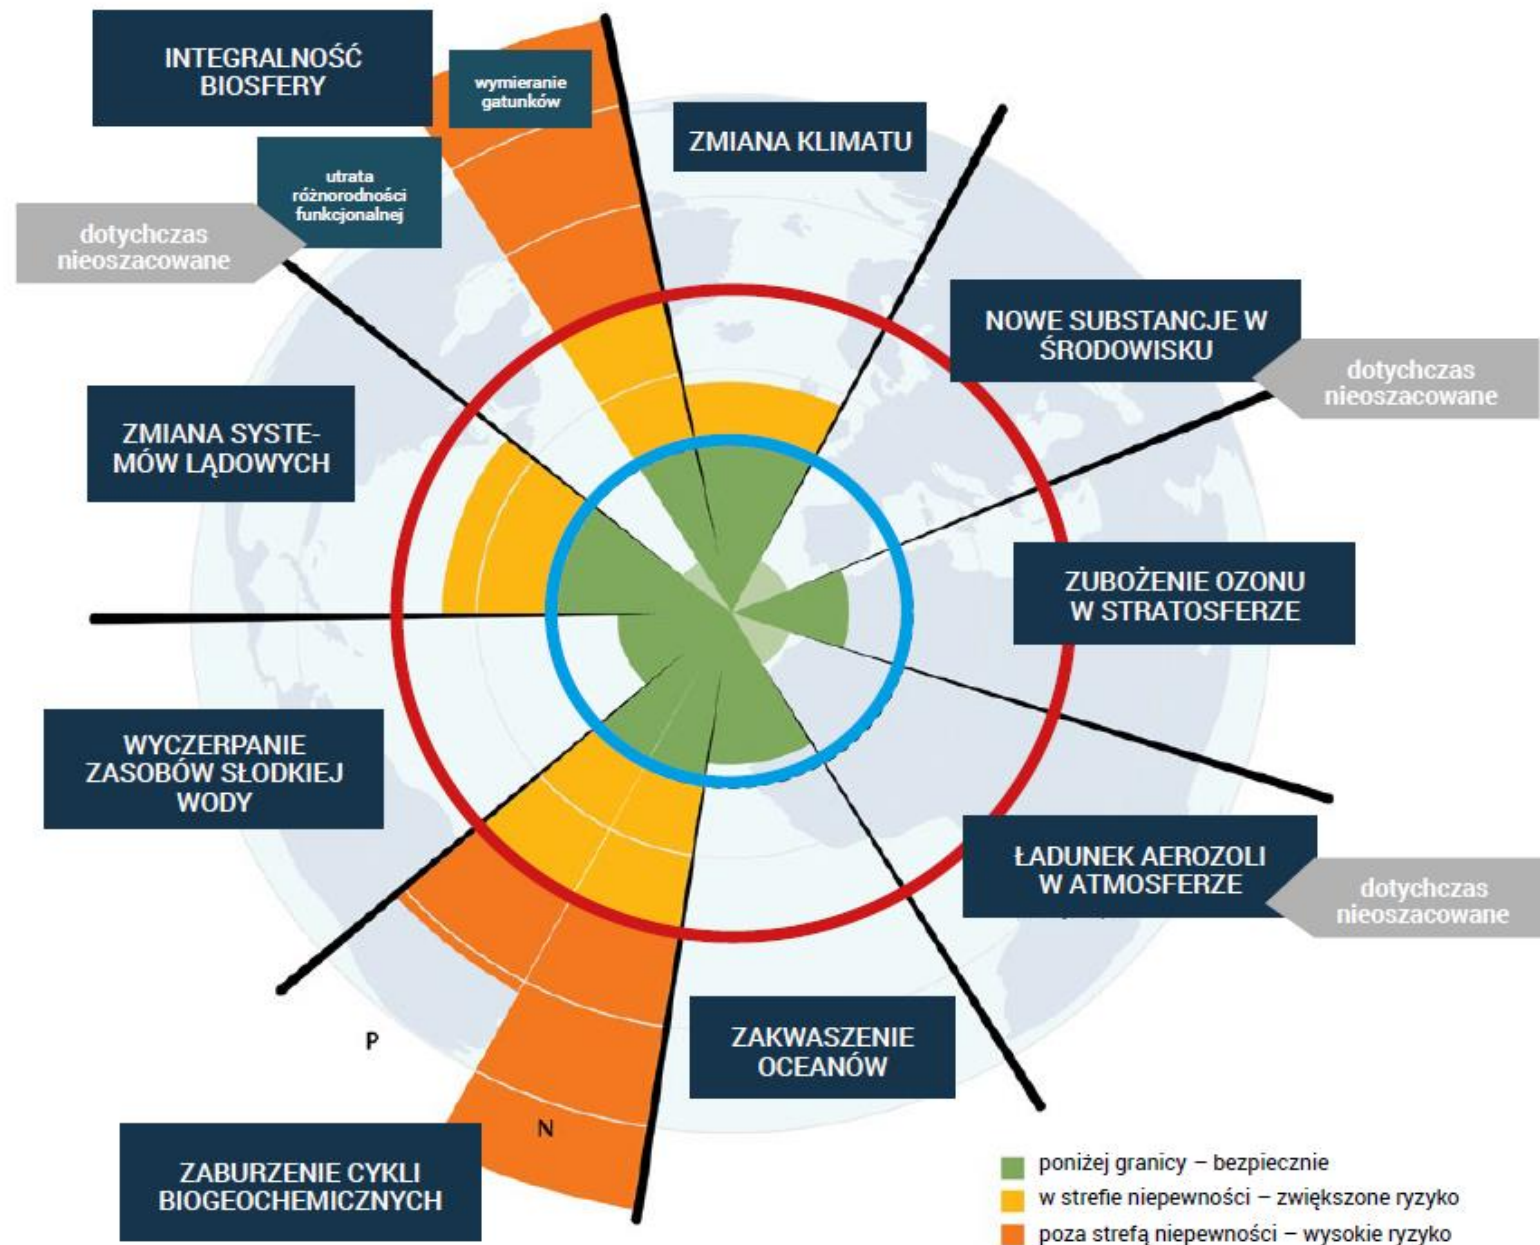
INTEGRALNOŚĆ BIOSFERY

wymieranie gatunków

utrata różnorodności funkcjonalnej

dotychczas nieoszacowane

ZMIANA KLIMATU

NOWE SUBSTANCJE W ŚRODOWISKU

dotychczas nieoszacowane

ZMIANA SYSTEMÓW LĄDOWYCH

ZUBOŻENIE OZONU W STRATOSFERZE

WYCZERPANIE ZASOBÓW SŁODKIEJ WODY

ŁADUNEK AEROZOLI W ATMOSFERZE

dotychczas nieoszacowane

ZAKWASZENIE OCEANÓW

P

N

ZABURZENIE CYKLI BIOGEOCHEMICZNYCH

poniżej granicy – bezpiecznie
w strefie niepewności – zwiększone ryzyko
poza strefą niepewności – wysokie ryzyko